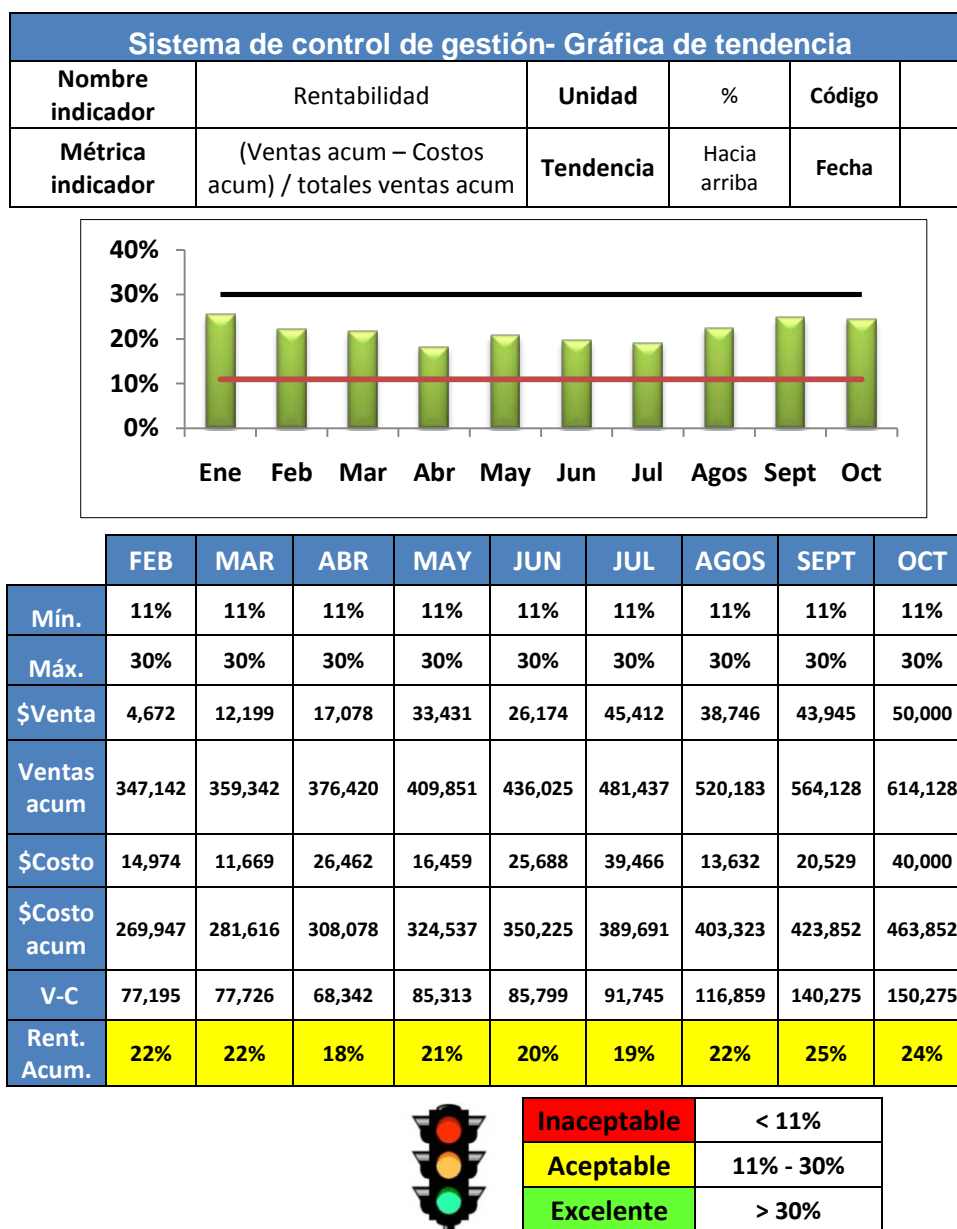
Sistema de control de gestión- Gráfica de tendencia

| Nombre indicador | Rentabilidad | Unidad | % | Código | |
|---|---|---|---|---|---|
| Métrica indicador | (Ventas acum – Costos acum) / totales ventas acum | Tendencia | Hacia arriba | Fecha | |

40%
30%
20%
10%
0%
Ene Feb Mar Abr May Jun Jul Agos Sept Oct

| | FEB | MAR | ABR | MAY | JUN | JUL | AGOS | SEPT | OCT |
|---|---|---|---|---|---|---|---|---|---|
| Mín. | 11% | 11% | 11% | 11% | 11% | 11% | 11% | 11% | 11% |
| Máx. | 30% | 30% | 30% | 30% | 30% | 30% | 30% | 30% | 30% |
| $Venta | 4,672 | 12,199 | 17,078 | 33,431 | 26,174 | 45,412 | 38,746 | 43,945 | 50,000 |
| Ventas acum | 347,142 | 359,342 | 376,420 | 409,851 | 436,025 | 481,437 | 520,183 | 564,128 | 614,128 |
| $Costo | 14,974 | 11,669 | 26,462 | 16,459 | 25,688 | 39,466 | 13,632 | 20,529 | 40,000 |
| $Costo acum | 269,947 | 281,616 | 308,078 | 324,537 | 350,225 | 389,691 | 403,323 | 423,852 | 463,852 |
| V-C | 77,195 | 77,726 | 68,342 | 85,313 | 85,799 | 91,745 | 116,859 | 140,275 | 150,275 |
| Rent. Acum. | 22% | 22% | 18% | 21% | 20% | 19% | 22% | 25% | 24% |

| Inaceptable | < 11% |
|---|---|
| Aceptable | 11% - 30% |
| Excelente | > 30% |